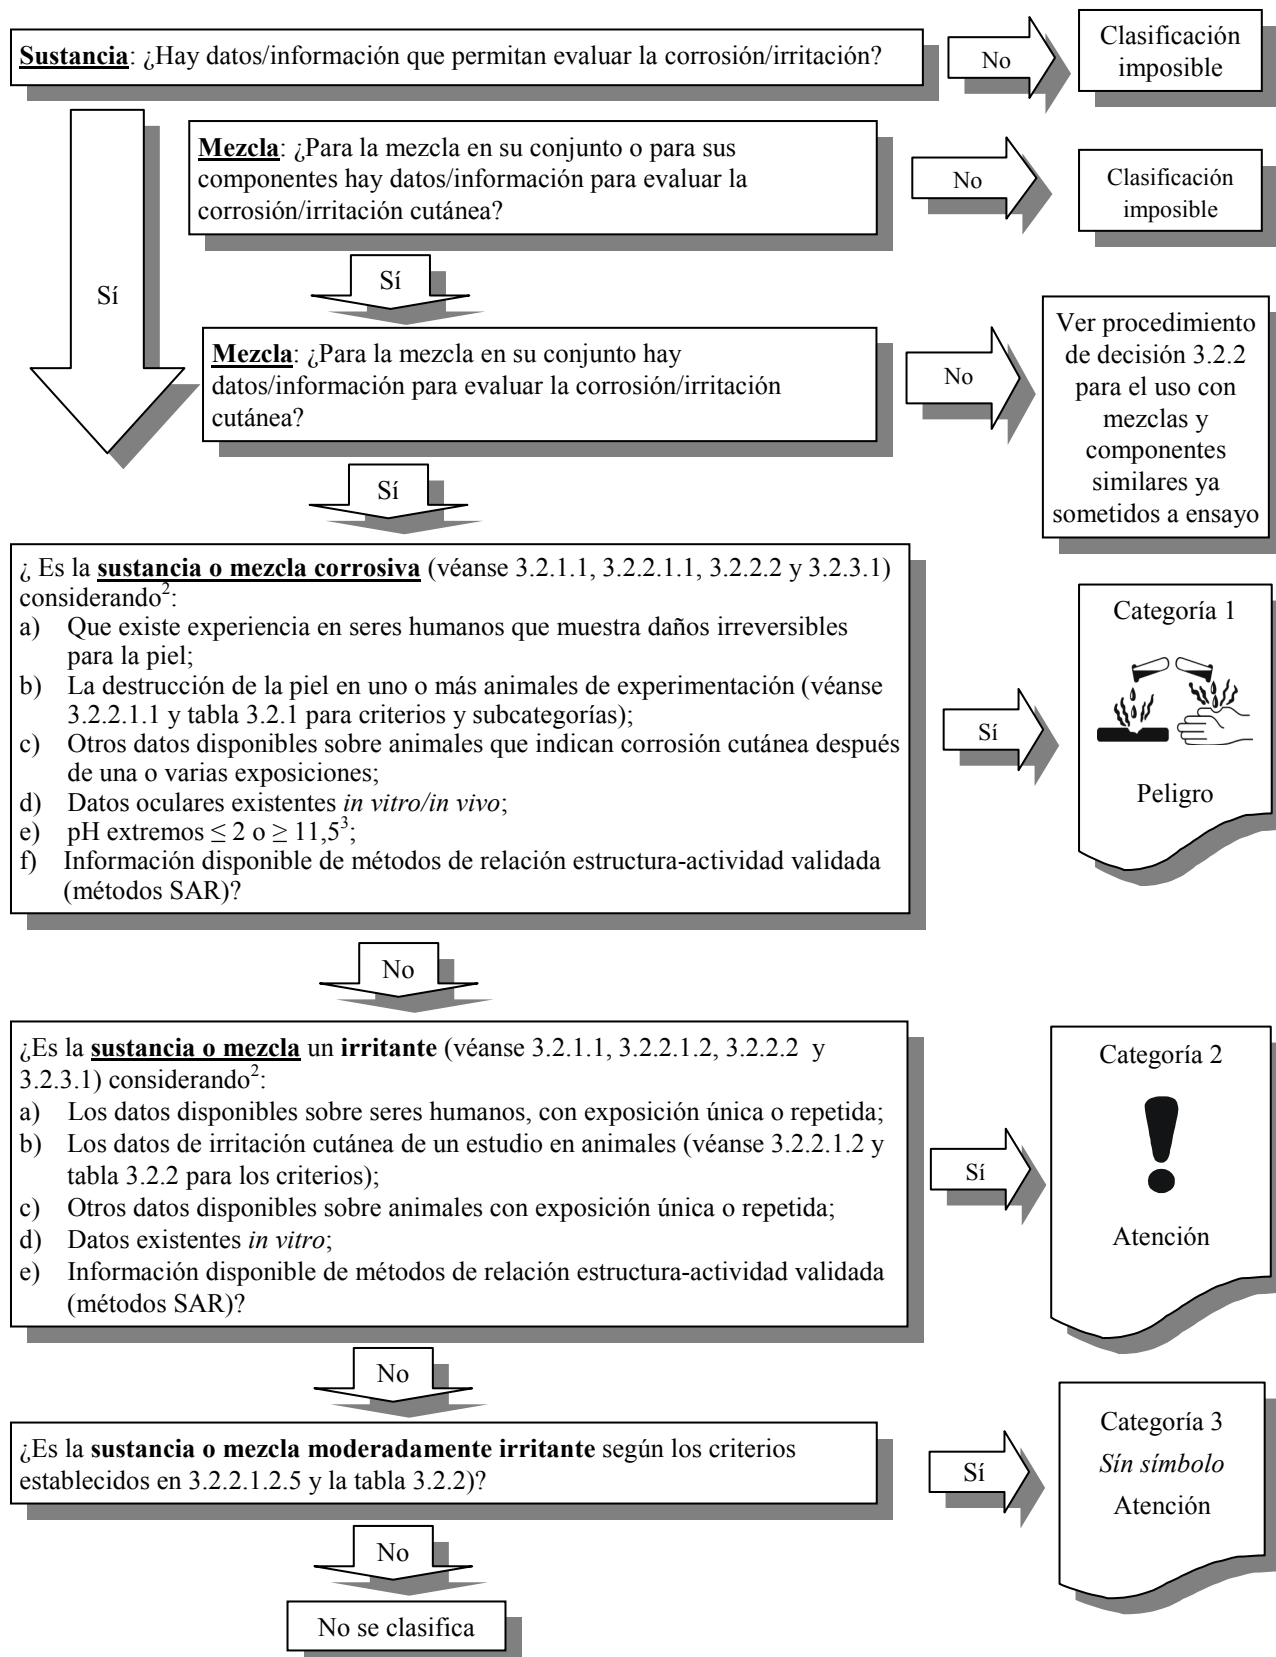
Sustancia: ¿Hay datos/información que permitan evaluar la corrosión/irritación?

No

Clasificación imposible

Sí

Mezcla: ¿Para la mezcla en su conjunto o para sus componentes hay datos/información para evaluar la corrosión/irritación cutánea?

No

Clasificación imposible

Sí

Mezcla: ¿Para la mezcla en su conjunto hay datos/información para evaluar la corrosión/irritación cutánea?

No

Ver procedimiento de decisión 3.2.2 para el uso con mezclas y componentes similares ya sometidos a ensayo

Sí

¿ Es la sustancia o mezcla corrosiva (véanse 3.2.1.1, 3.2.2.1.1, 3.2.2.2 y 3.2.3.1) considerando$^2$:
a) Que existe experiencia en seres humanos que muestra daños irreversibles para la piel;
b) La destrucción de la piel en uno o más animales de experimentación (véanse 3.2.2.1.1 y tabla 3.2.1 para criterios y subcategorías);
c) Otros datos disponibles sobre animales que indican corrosión cutánea después de una o varias exposiciones;
d) Datos oculares existentes in vitro/in vivo;
e) pH extremos $\leq 2$ o $\geq 11,5^3$;
f) Información disponible de métodos de relación estructura-actividad validada (métodos SAR)?

Sí

Categoría 1

Peligro

No

¿Es la sustancia o mezcla un irritante (véanse 3.2.1.1, 3.2.2.1.2, 3.2.2.2 y 3.2.3.1) considerando$^2$:
a) Los datos disponibles sobre seres humanos, con exposición única o repetida;
b) Los datos de irritación cutánea de un estudio en animales (véanse 3.2.2.1.2 y tabla 3.2.2 para los criterios);
c) Otros datos disponibles sobre animales con exposición única o repetida;
d) Datos existentes in vitro;
e) Información disponible de métodos de relación estructura-actividad validada (métodos SAR)?

Sí

Categoría 2

Atención

No

¿Es la sustancia o mezcla moderadamente irritante según los criterios establecidos en 3.2.2.1.2.5 y la tabla 3.2.2)?

Sí

Categoría 3
Sín símbolo
Atención

No

No se clasifica